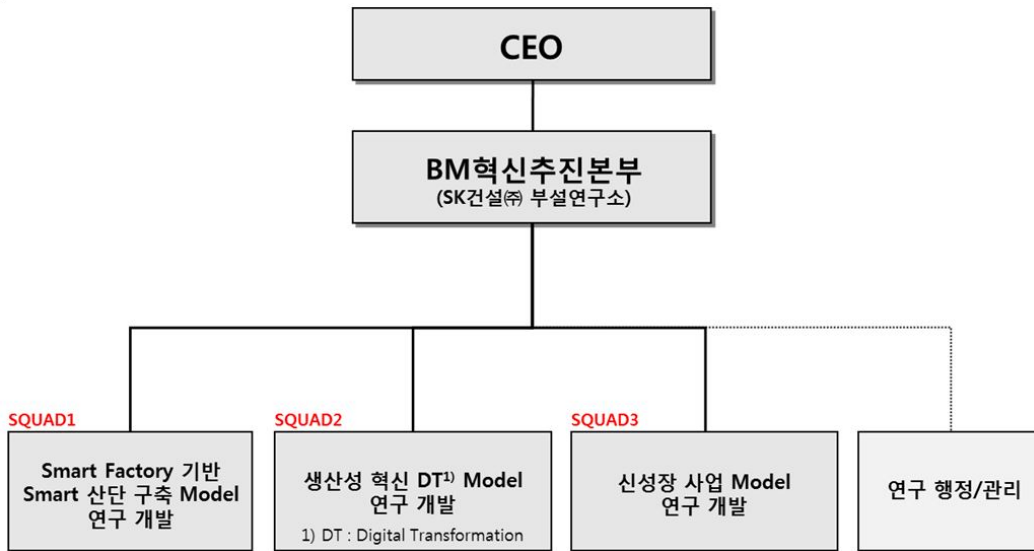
CEO

BM혁신추진본부
(SK건설㈜ 부설연구소)

SQUAD1
Smart Factory 기반 Smart 산단 구축 Model 연구 개발

SQUAD2
생산성 혁신 DT$^{1)}$ Model 연구 개발
1) DT : Digital Transformation

SQUAD3
신성장 사업 Model 연구 개발

연구 행정/관리